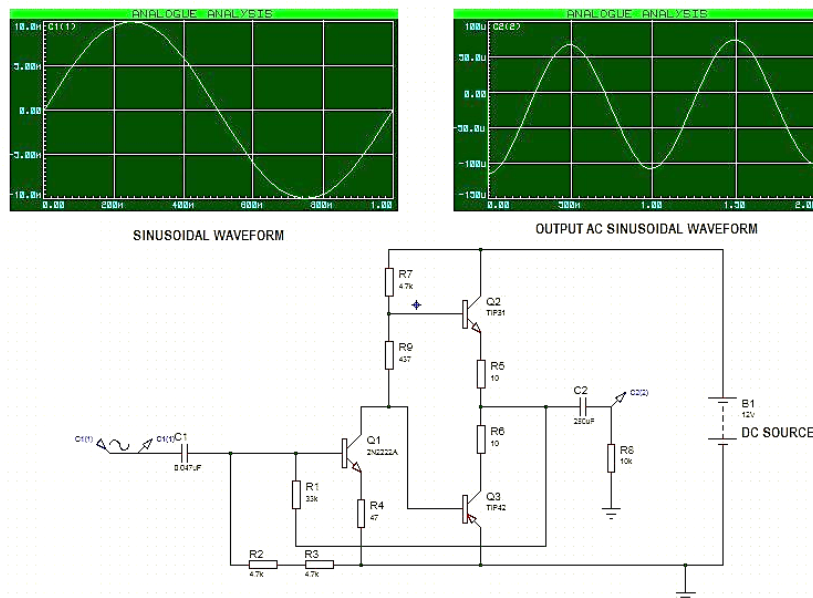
ANALOGUE ANALYSIS

C1(1)

10.0u
5.00u
0.00
-5.00u
-10.0u

0.00 200u 400u 600u 800u 1.00

SINUSOIDAL WAVEFORM

ANALOGUE ANALYSIS

C2(2)

100u
50.0u
0.00
-50.0u
-100u
-150u

0.00 500u 1.00 1.50 2.0

OUTPUT AC SINUSOIDAL WAVEFORM

R7
4.7k

Q2
TIP31

R9
437

R5
10

C2
250uF

C2(2)

B1
12V

DC SOURCE

C1(1)

C1(1)

C1
0.047uF

Q1
2N2222A

R6
10

R8
10k

R1
33k

R4
47

Q3
TIP42

R2
4.7k

R3
4.7k